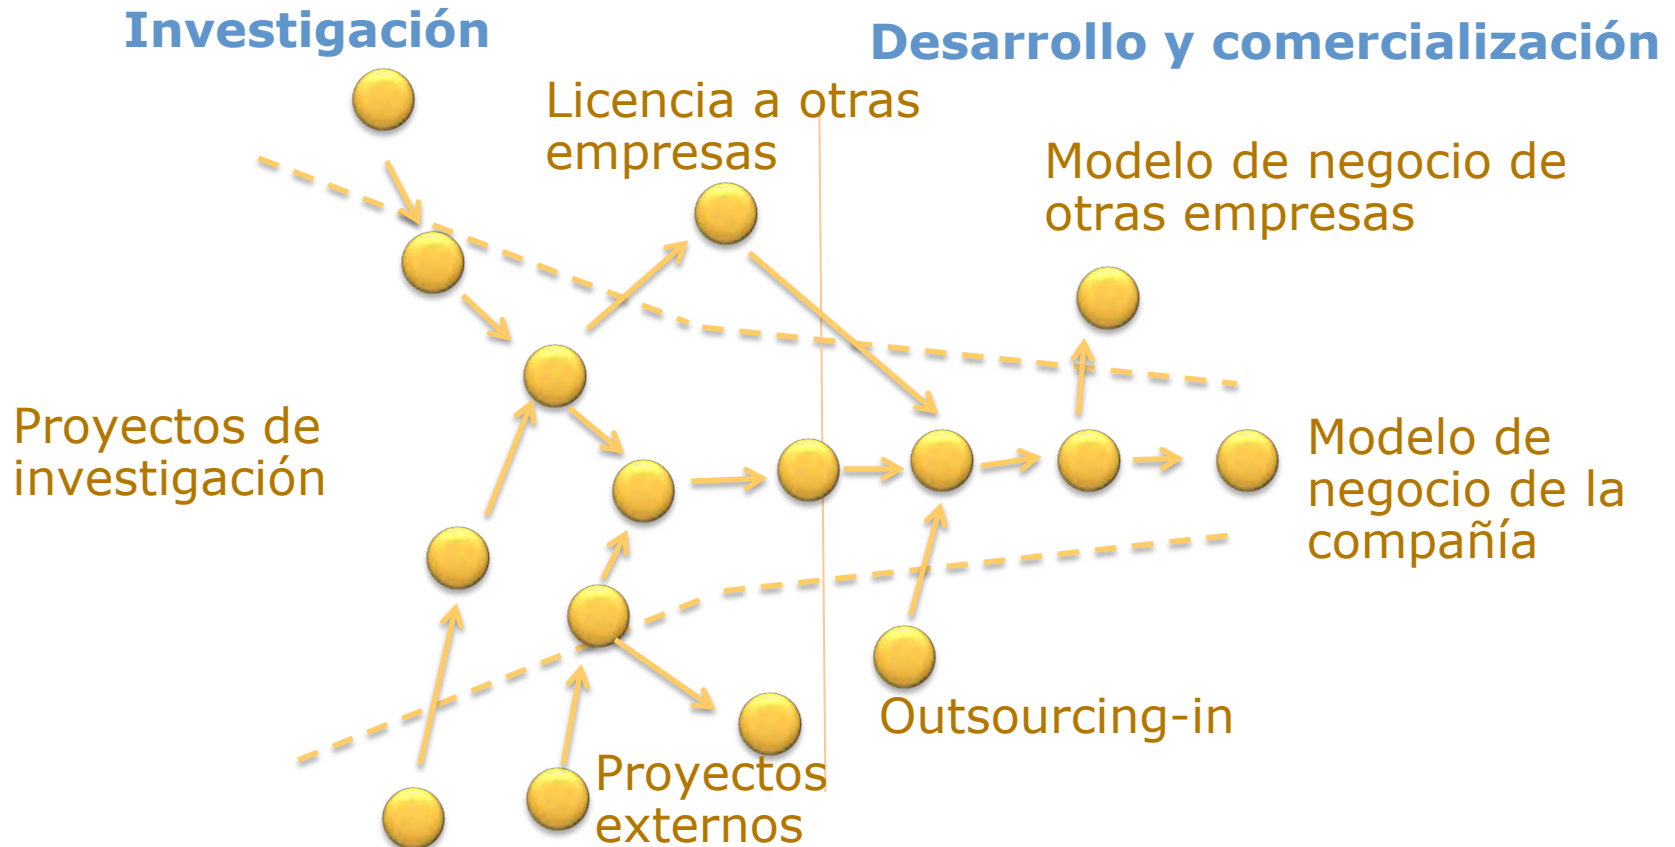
Investigación

Desarrollo y comercialización

Licencia a otras empresas

Modelo de negocio de otras empresas

Proyectos de investigación

Modelo de negocio de la compañía

Outsourcing-in

Proyectos externos